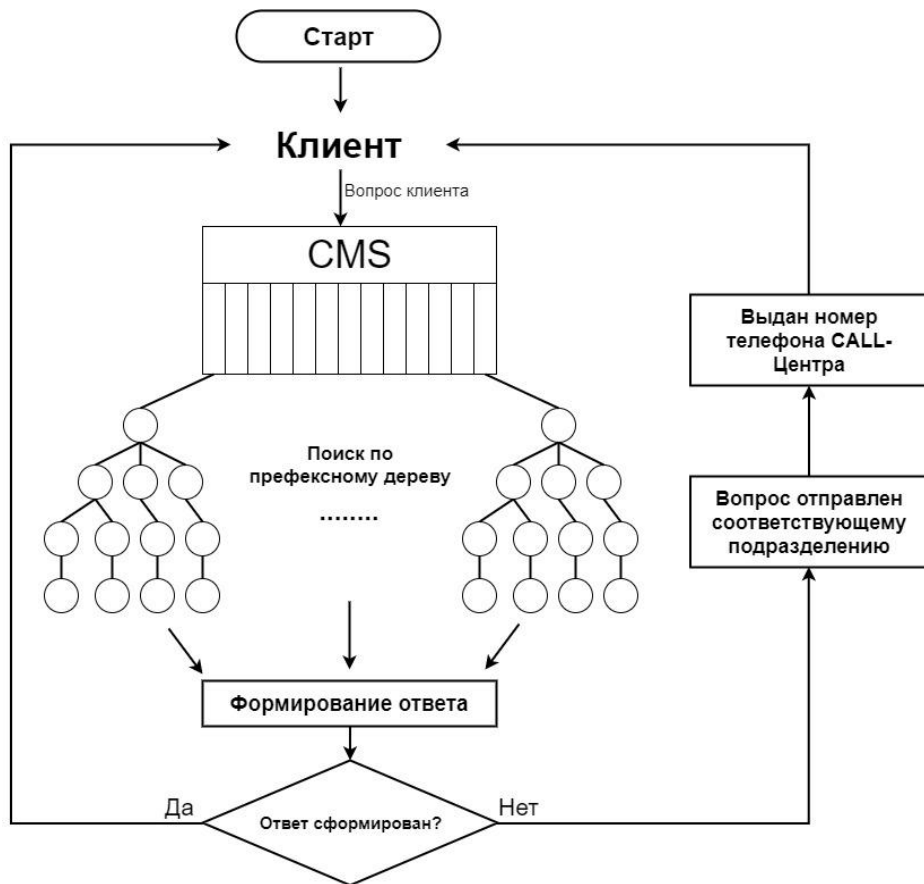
Старт

Клиент

Вопрос клиента

CMS

Поиск по префексному дереву

........

Формирование ответа

Да

Ответ сформирован?

Нет

Выдан номер телефона CALL-Центра

Вопрос отправлен соответствующему подразделению